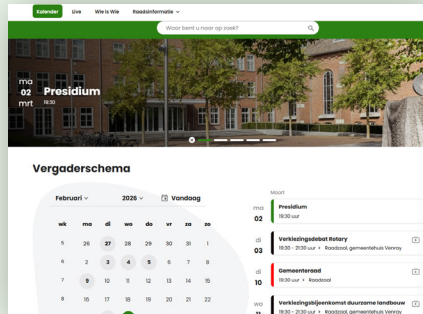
Kalender Live Wie is Wie Raadsinformatie

Waar bent u naar op zoek?

ma
02
mrt
Presidium
19:30

Vergaderschema

Februari 2026 Vandaag

| wk | ma | di | wo | do | vr | za | zo |
|---|---|---|---|---|---|---|---|
| 5 | 26 | 27 | 28 | 29 | 30 | 31 | 1 |
| 6 | 2 | 3 | 4 | 5 | 6 | 7 | 8 |
| 7 | 9 | 10 | 11 | 12 | 13 | 14 | 15 |
| 8 | 16 | 17 | 18 | 19 | 20 | 21 | 22 |

Maart

ma
02
Presidium
19:30 uur

di
03
Verkiezingsdebat Rotary
19:30 - 21:30 uur • Raadzaal, gemeentehuis Venray

di
10
Gemeenteraad
19:30 uur

wo
11
Verkiezingsbijeenkomst duurzame landbouw
19:30 - 21:30 uur • Raadzaal, gemeentehuis Venray